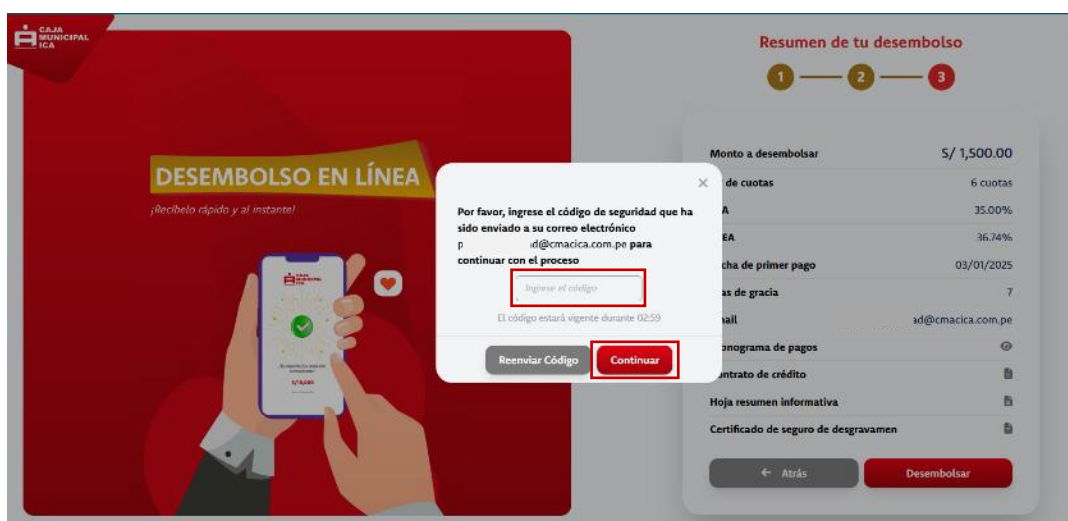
CAJA MUNICIPAL ICA

DESEMBOLSO EN LÍNEA

¡Recíbelo rápido y al instante!

Resumen de tu desembolso

1 2 3

Por favor, ingrese el código de seguridad que ha sido enviado a su correo electrónico p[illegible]ad@cmacica.com.pe para continuar con el proceso

Ingrese el código

El código estará vigente durante 02:59

Reenviar Código

Continuar

Monto a desembolsar S/ 1,500.00

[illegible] de cuotas 6 cuotas

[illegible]A 35.00%

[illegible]EA 36.74%

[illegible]cha de primer pago 03/01/2025

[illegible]as de gracia 7

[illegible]ail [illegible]ad@cmacica.com.pe

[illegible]onograma de pagos

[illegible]ntrato de crédito

Hoja resumen informativa

Certificado de seguro de desgravamen

← Atrás

Desembolsar